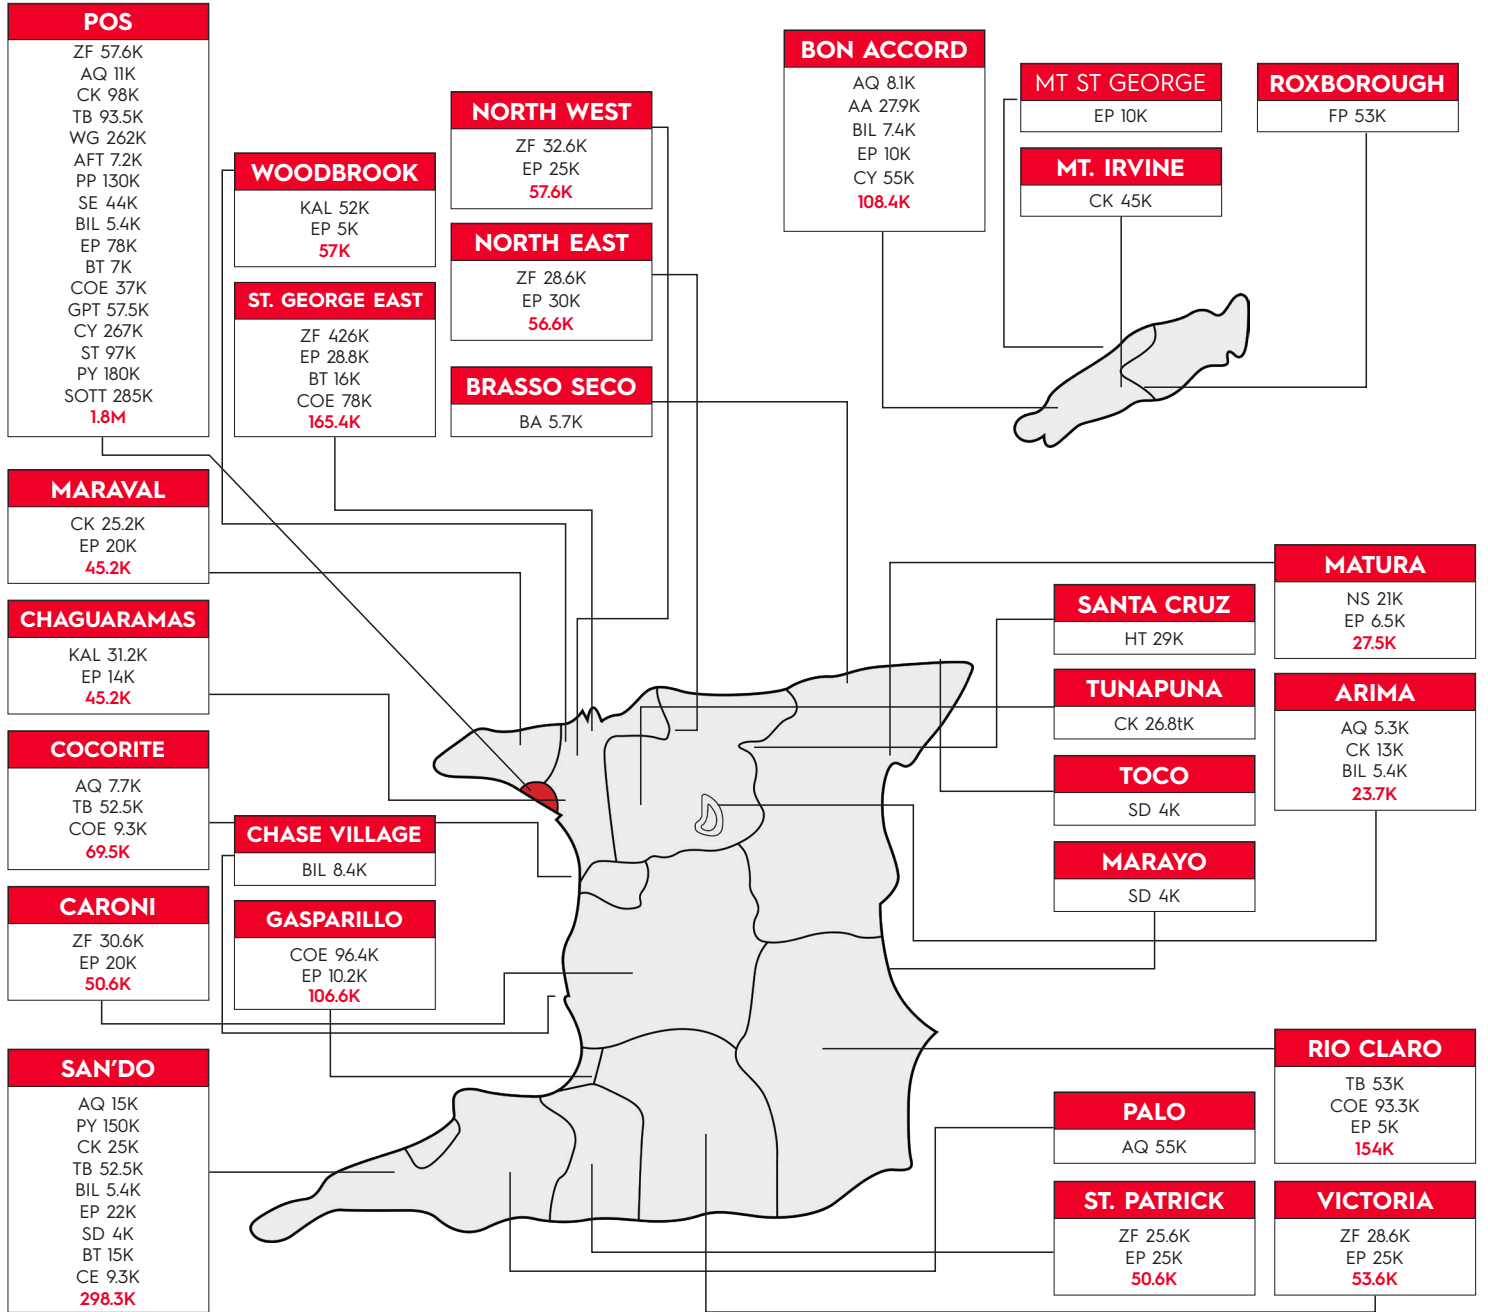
POS
ZF 57.6K
AQ 11K
CK 98K
TB 93.5K
WG 262K
AFT 7.2K
PP 130K
SE 44K
BIL 5.4K
EP 78K
BT 7K
COE 37K
GPT 57.5K
CY 267K
ST 97K
PY 180K
SOTT 285K
1.8M

WOODBROOK
KAL 52K
EP 5K
57K

NORTH WEST
ZF 32.6K
EP 25K
57.6K

BON ACCORD
AQ 8.1K
AA 27.9K
BIL 7.4K
EP 10K
CY 55K
108.4K

MT ST GEORGE
EP 10K

ROXBOROUGH
FP 53K

MT. IRVINE
CK 45K

ST. GEORGE EAST
ZF 426K
EP 28.8K
BT 16K
COE 78K
165.4K

NORTH EAST
ZF 28.6K
EP 30K
56.6K

BRASSO SECO
BA 5.7K

MARAVAL
CK 25.2K
EP 20K
45.2K

CHAGUARAMAS
KAL 31.2K
EP 14K
45.2K

COCORITE
AQ 7.7K
TB 52.5K
COE 9.3K
69.5K

CHASE VILLAGE
BIL 8.4K

CARONI
ZF 30.6K
EP 20K
50.6K

GASPARILLO
COE 96.4K
EP 10.2K
106.6K

SAN'DO
AQ 15K
PY 150K
CK 25K
TB 52.5K
BIL 5.4K
EP 22K
SD 4K
BT 15K
CE 9.3K
298.3K

MATURA
NS 21K
EP 6.5K
27.5K

SANTA CRUZ
HT 29K

TUNAPUNA
CK 26.8tK

ARIMA
AQ 5.3K
CK 13K
BIL 5.4K
23.7K

TOCO
SD 4K

MARAYO
SD 4K

RIO CLARO
TB 53K
COE 93.3K
EP 5K
154K

PALO
AQ 55K

ST. PATRICK
ZF 25.6K
EP 25K
50.6K

VICTORIA
ZF 28.6K
EP 25K
53.6K